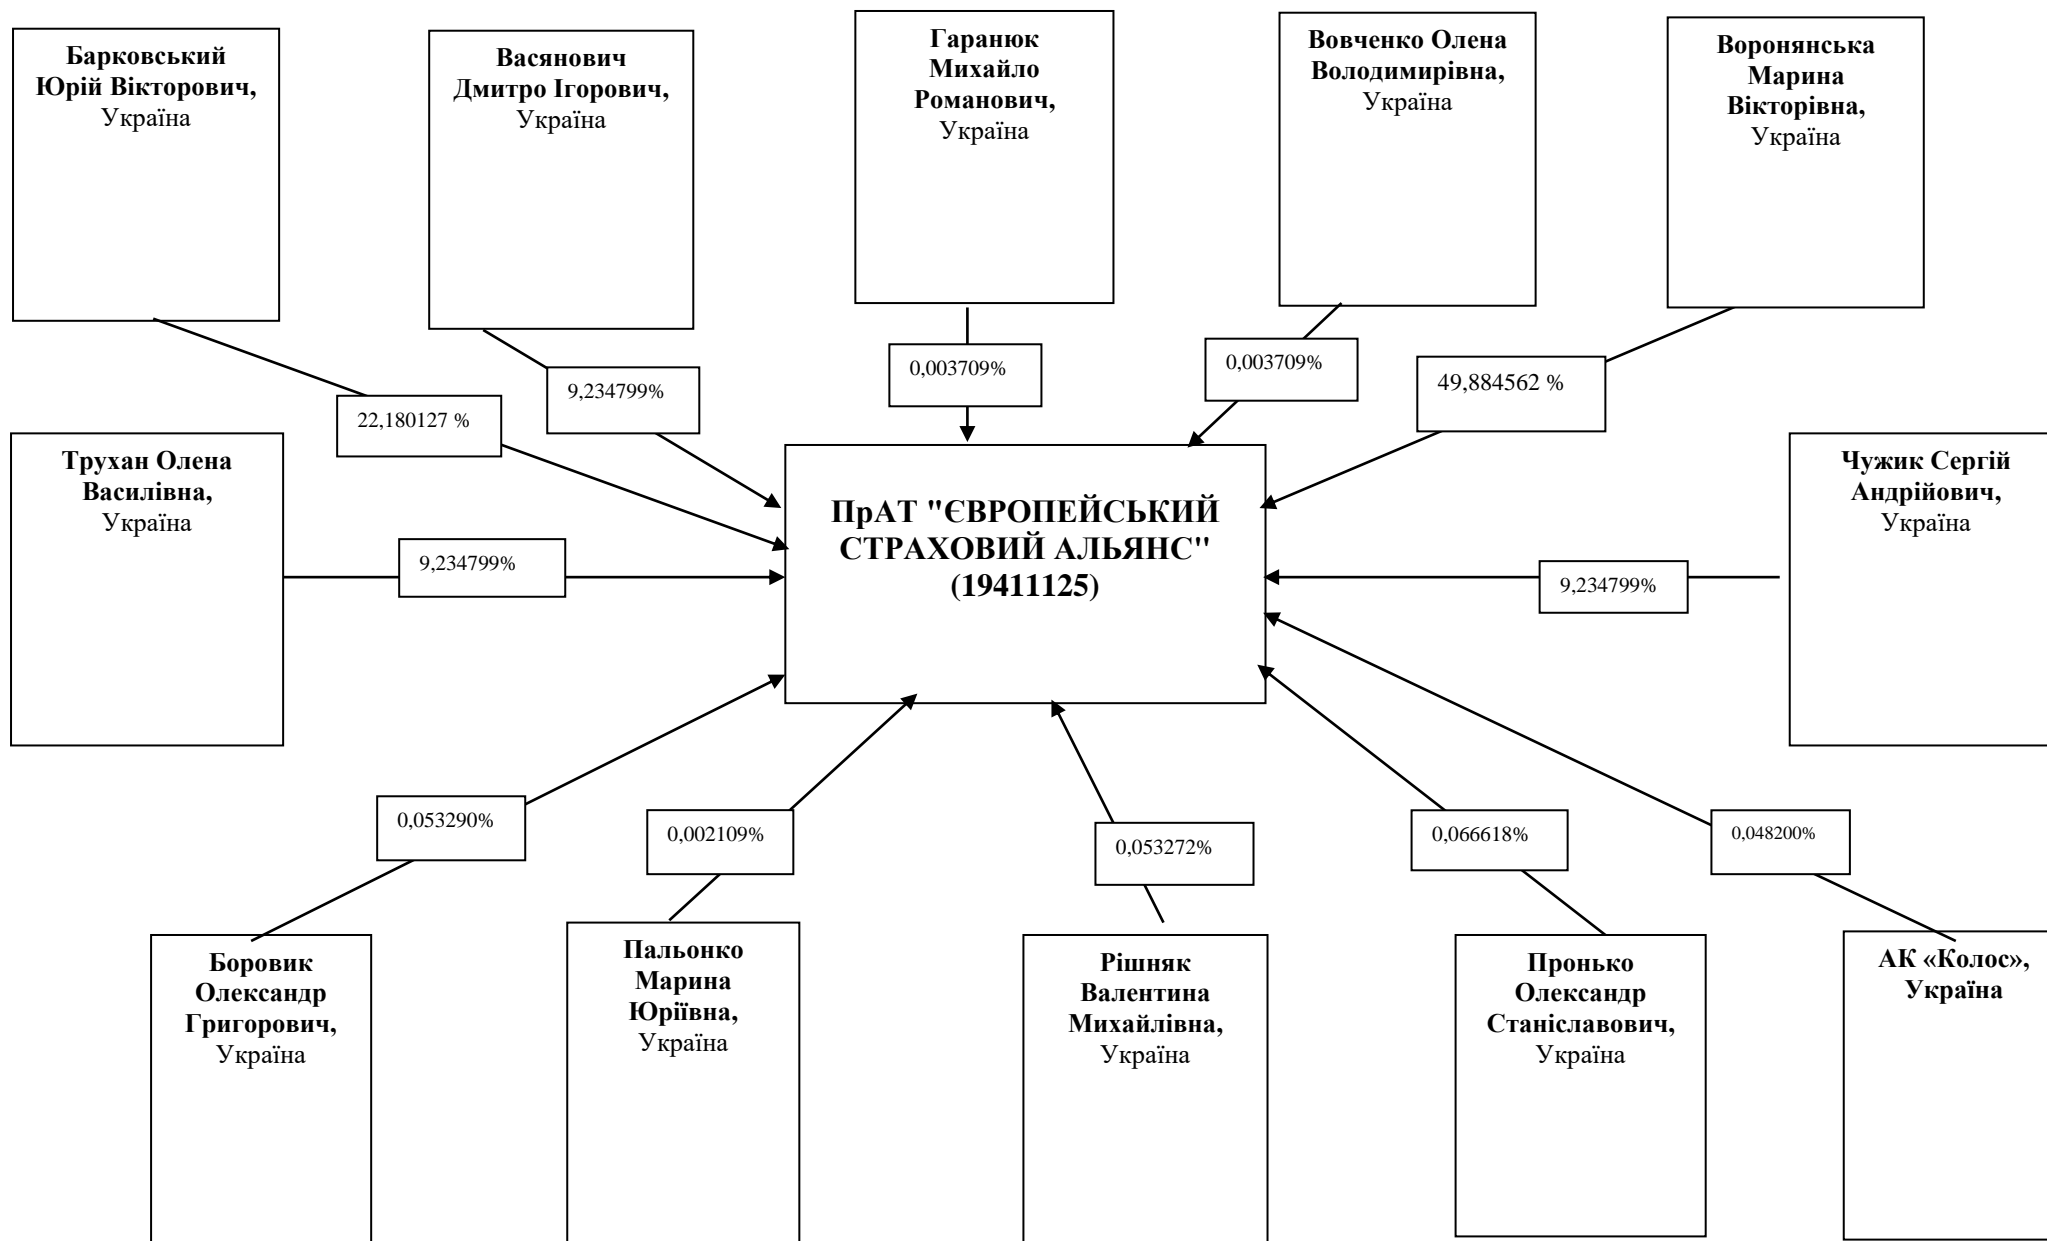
Барковський Юрій Вікторович, Україна

Васянович Дмитро Ігорович, Україна

Гаранюк Михайло Романович, Україна

Вовченко Олена Володимирівна, Україна

Воронянська Марина Вікторівна, Україна

22,180127 %

9,234799%

0,003709%

0,003709%

49,884562 %

Трухан Олена Василівна, Україна

9,234799%

ПрАТ "ЄВРОПЕЙСЬКИЙ СТРАХОВИЙ АЛЬЯНС" (19411125)

9,234799%

Чужик Сергій Андрійович, Україна

0,053290%

0,002109%

0,053272%

0,066618%

0,048200%

Боровик Олександр Григорович, Україна

Пальонко Марина Юріївна, Україна

Рішняк Валентина Михайлівна, Україна

Пронько Олександр Station Станіславович, Україна

АК «Колос», Україна